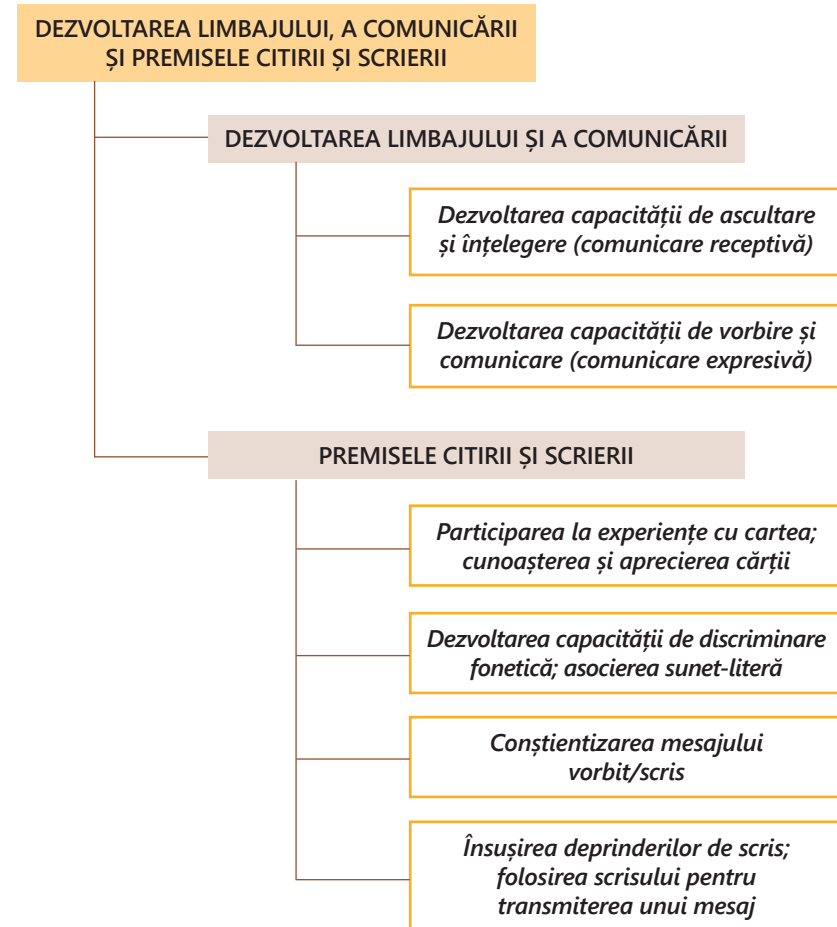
DEZVOLTAREA LIMBAJULUI, A COMUNICĂRII ȘI PREMISELE CITIRII ȘI SCRIERII

DEZVOLTAREA LIMBAJULUI ȘI A COMUNICĂRII

Dezvoltarea capacității de ascultare și înțelegere (comunicare receptivă)

Dezvoltarea capacității de vorbire și comunicare (comunicare expresivă)

PREMISELE CITIRII ȘI SCRIERII

Participarea la experiențe cu cartea; cunoașterea și aprecierea cărții

Dezvoltarea capacității de discriminare fonetică; asocierea sunet-literă

Conștientizarea mesajului vorbit/scris

Însușirea deprinderilor de scris; folosirea scrisului pentru transmiterea unui mesaj